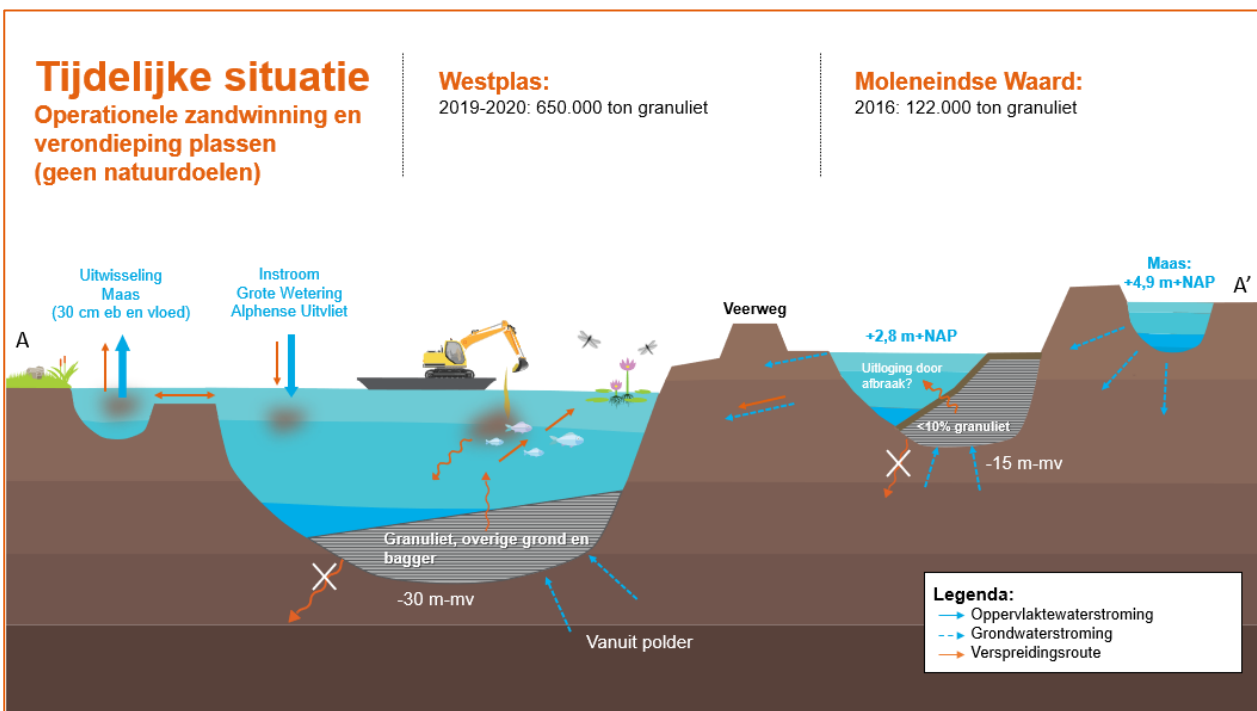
Tijdelijke situatie
Operationele zandwinning en verondieping plassen (geen natuurdoelen)

Westplas:
2019-2020: 650.000 ton granuliet

Moleneindse Waard:
2016: 122.000 ton granuliet

Uitwisseling Maas (30 cm eb en vloed)

Instroom Grote Wetering Alphense Uitvliet

A

Veerweg

+2,8 m+NAP

Maas: +4,9 m+NAP

A'

Uitloging door afbraak?

<10% granuliet

-15 m-mv

Granuliet, overige grond en bagger

-30 m-mv

Vanuit polder

Legenda:
Oppervlaktewaterstroming
Grondwaterstroming
Verspreidingsroute